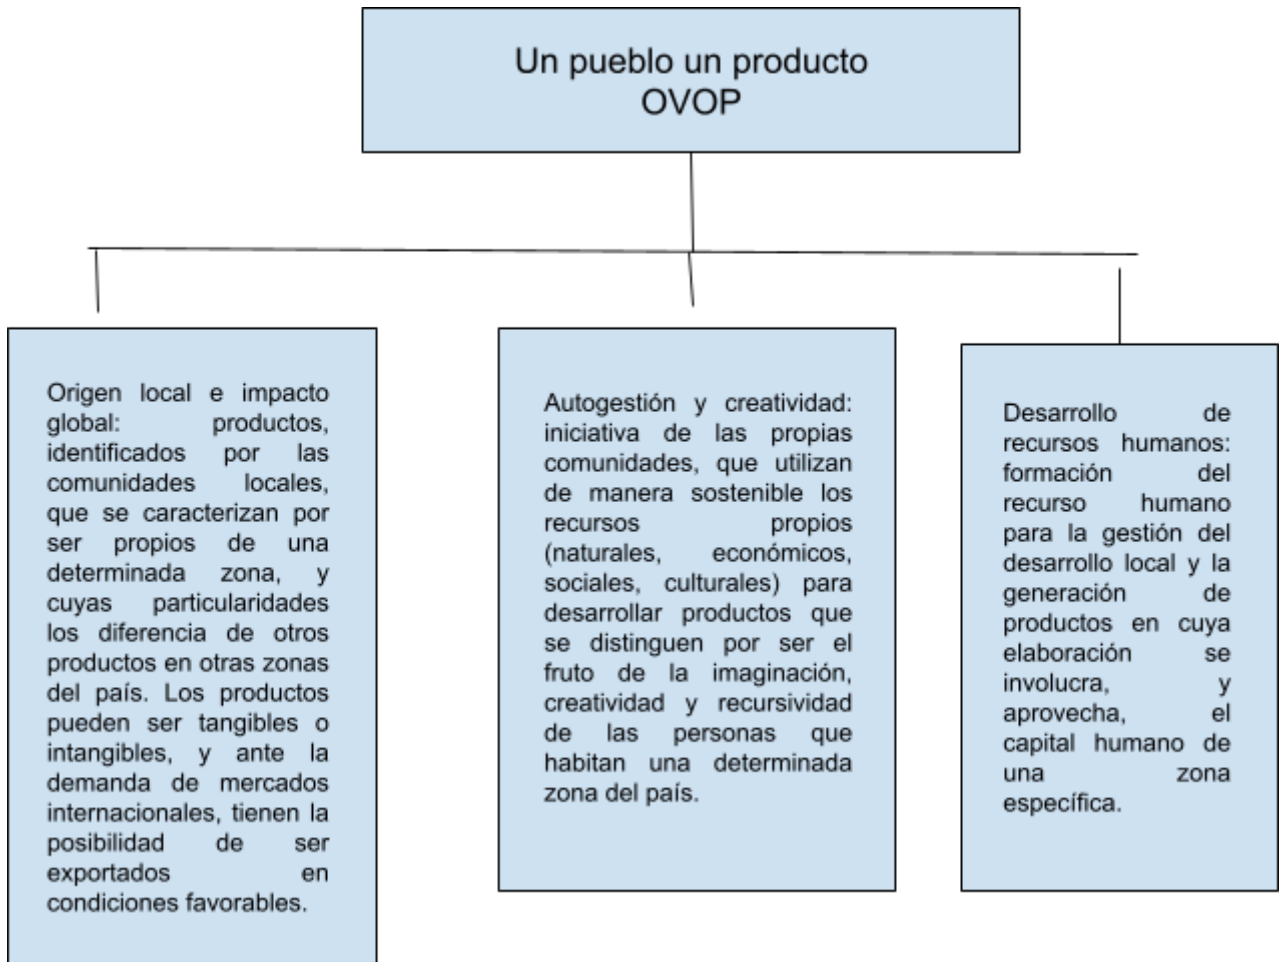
Un pueblo un producto
OVOP

Origen local e impacto global: productos, identificados por las comunidades locales, que se caracterizan por ser propios de una determinada zona, y cuyas particularidades los diferencia de otros productos en otras zonas del país. Los productos pueden ser tangibles o intangibles, y ante la demanda de mercados internacionales, tienen la posibilidad de ser exportados en condiciones favorables.

Autogestión y creatividad: iniciativa de las propias comunidades, que utilizan de manera sostenible los recursos propios (naturales, económicos, sociales, culturales) para desarrollar productos que se distinguen por ser el fruto de la imaginación, creatividad y recursividad de las personas que habitan una determinada zona del país.

Desarrollo de recursos humanos: formación del recurso humano para la gestión del desarrollo local y la generación de productos en cuya elaboración se involucra, y aprovecha, el capital humano de una zona específica.